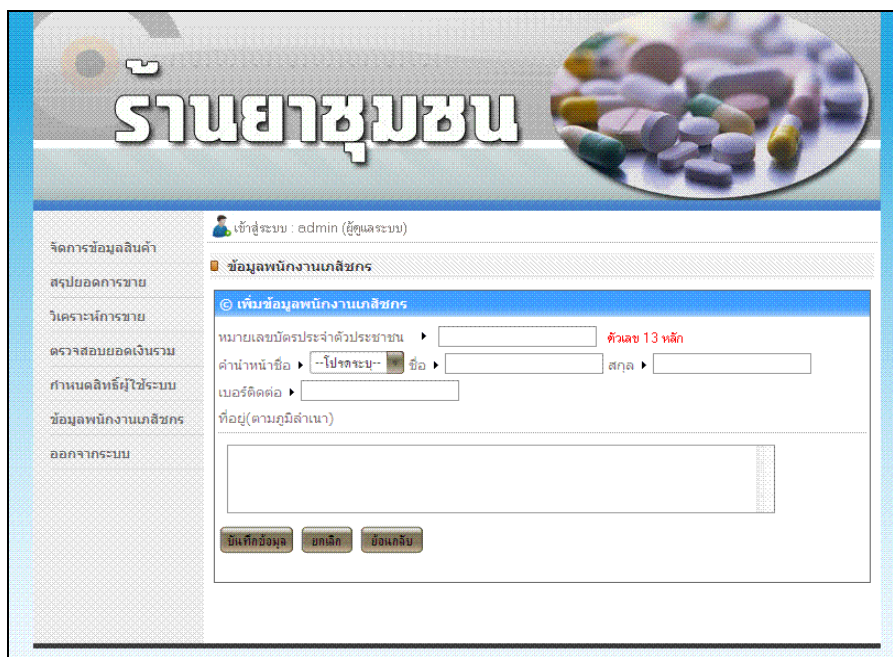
ร้านยาชุมชน

จัดการข้อมูลสินค้า
สรุปยอดการขาย
วิเคราะห์การขาย
ตรวจสอบยอดเงินรวม
กำหนดสิทธิ์ผู้ใช้ระบบ
ข้อมูลพนักงานเภสัชกร
ออกจากระบบ

เข้าสู่ระบบ : admin (ผู้ดูแลระบบ)

ข้อมูลพนักงานเภสัชกร

เพิ่มข้อมูลพนักงานเภสัชกร

หมายเลขบัตรประจำตัวประชาชน ตัวเลข 13 หลัก
คำนำหน้าชื่อ --โปรดระบุ-- ชื่อ สกุล
เบอร์ติดต่อ
ที่อยู่(ตามภูมิลำเนา)

บันทึกข้อมูล ยกเลิก ย้อนกลับ